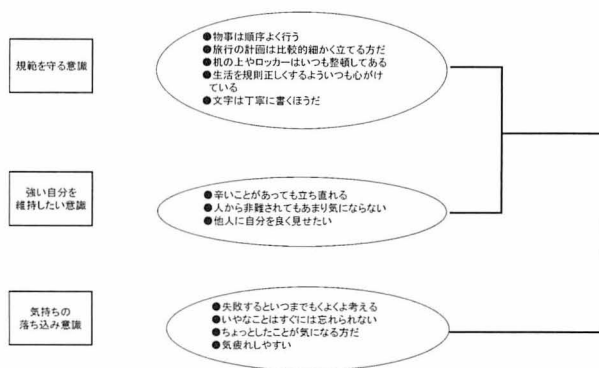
規範を守る意識

●物事は順序よく行う
●旅行の計画は比較的細かく立てる方だ
●机の上やロッカーはいつも整頓してある
●生活を規則正しくするようにいつも心がけている
●文字は丁寧に書くほうだ

強い自分を維持したい意識

●辛いことがあっても立ち直れる
●人から非難されてもあまり気にならない
●他人に自分を良く見せたい

気持ちの落ち込み意識

●失敗するといつまでもくよくよ考える
●いやなことはすぐには忘れられない
●ちょっとしたことが気になる方だ
●気疲れしやすい